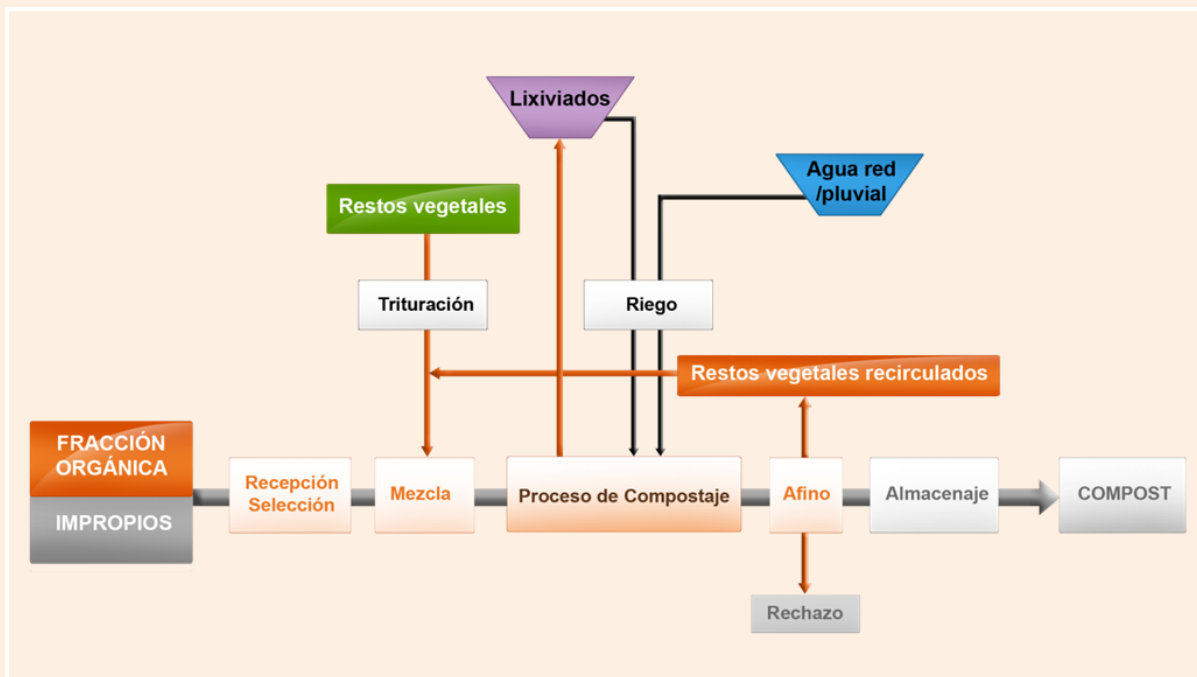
Lixiviados

Agua red /pluvial

Restos vegetales

Trituración

Riego

Restos vegetales recirculados

FRACCIÓN ORGÁNICA

IMPROPIOS

Recepción Selección

Mezcla

Proceso de Compostaje

Afino

Almacenaje

COMPOST

Rechazo